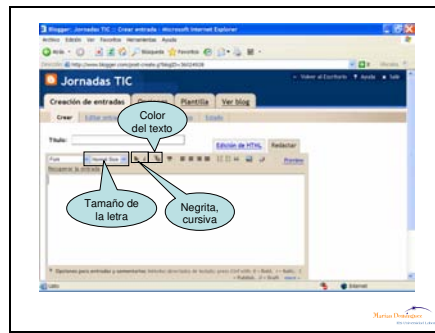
Blogger: Jornadas TIC :: Crear entrada - Microsoft Internet Explorer

Archivo Edición Ver Favoritos Herramientas Ayuda

Atrás Búsqueda Favoritos

Dirección http://www.blogger.com/post-create.g?blogID=

Jornadas TIC

Volver al Escritorio Ayuda Salir

Creación de entradas Plantilla Ver blog

Crear Editar entradas Estado

Título:

Edición de HTML Redactar

Font Normal Size

Vista previa

Recuperar la entrada

Color del texto

Tamaño de la letra

Negrita, cursiva

Opciones para entradas y comentarios:

Listo Internet

Myrian Domínguez